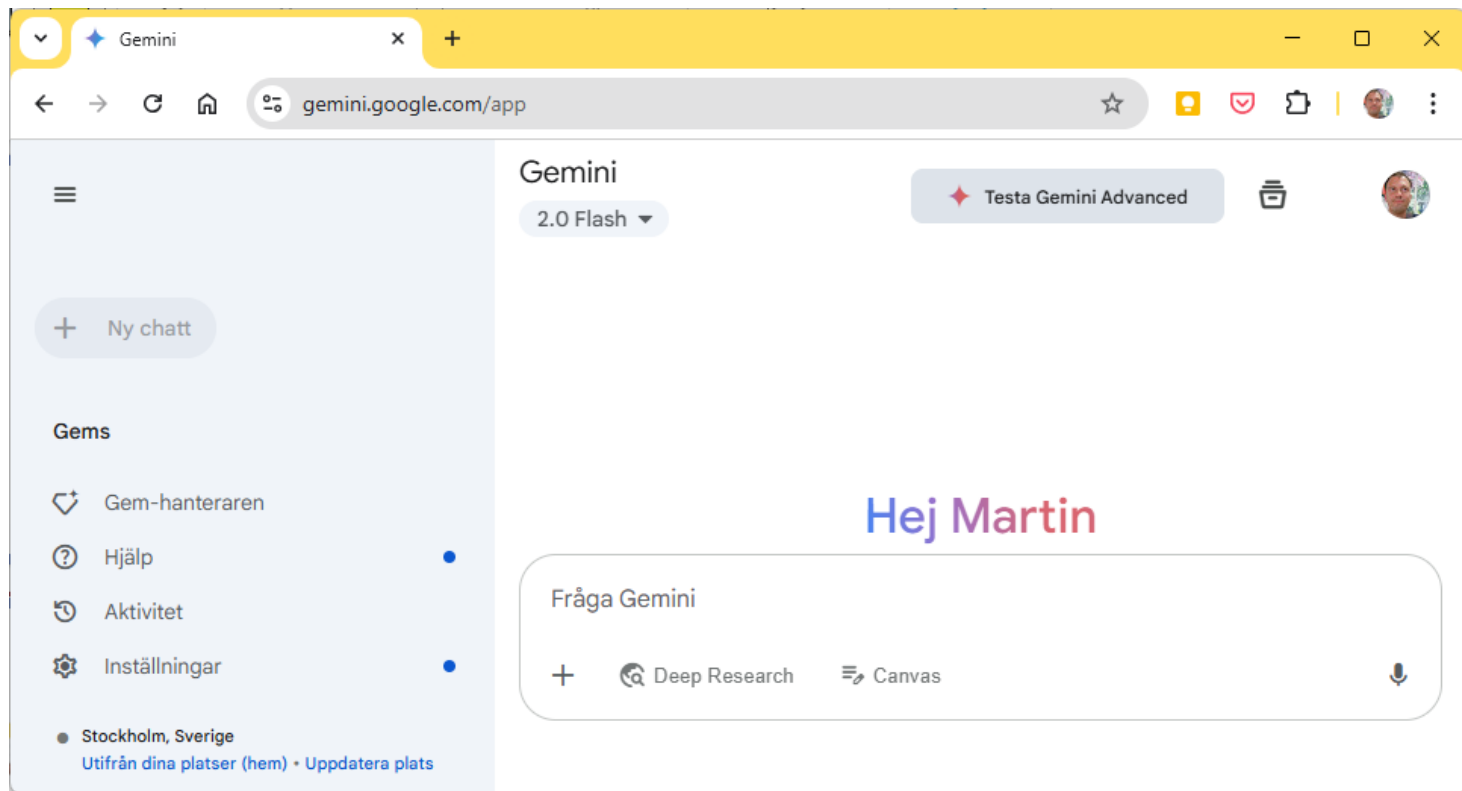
Gemini

gemini.google.com/app

Gemini
2.0 Flash

Testa Gemini Advanced

Ny chatt

Gems

Gem-hanteraren
Hjälp
Aktivitet
Inställningar

Stockholm, Sverige
Utifrån dina platser (hem) • Uppdatera plats

Hej Martin

Fråga Gemini

Deep Research
Canvas